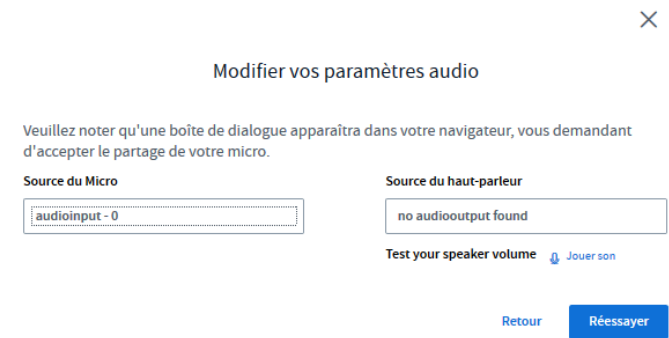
Modifier vos paramètres audio

Veuillez noter qu'une boîte de dialogue apparaîtra dans votre navigateur, vous demandant d'accepter le partage de votre micro.

Source du Micro

audioinput - 0

Source du haut-parleur

no audiooutput found

Test your speaker volume

Jouer son

Retour

Réessayer